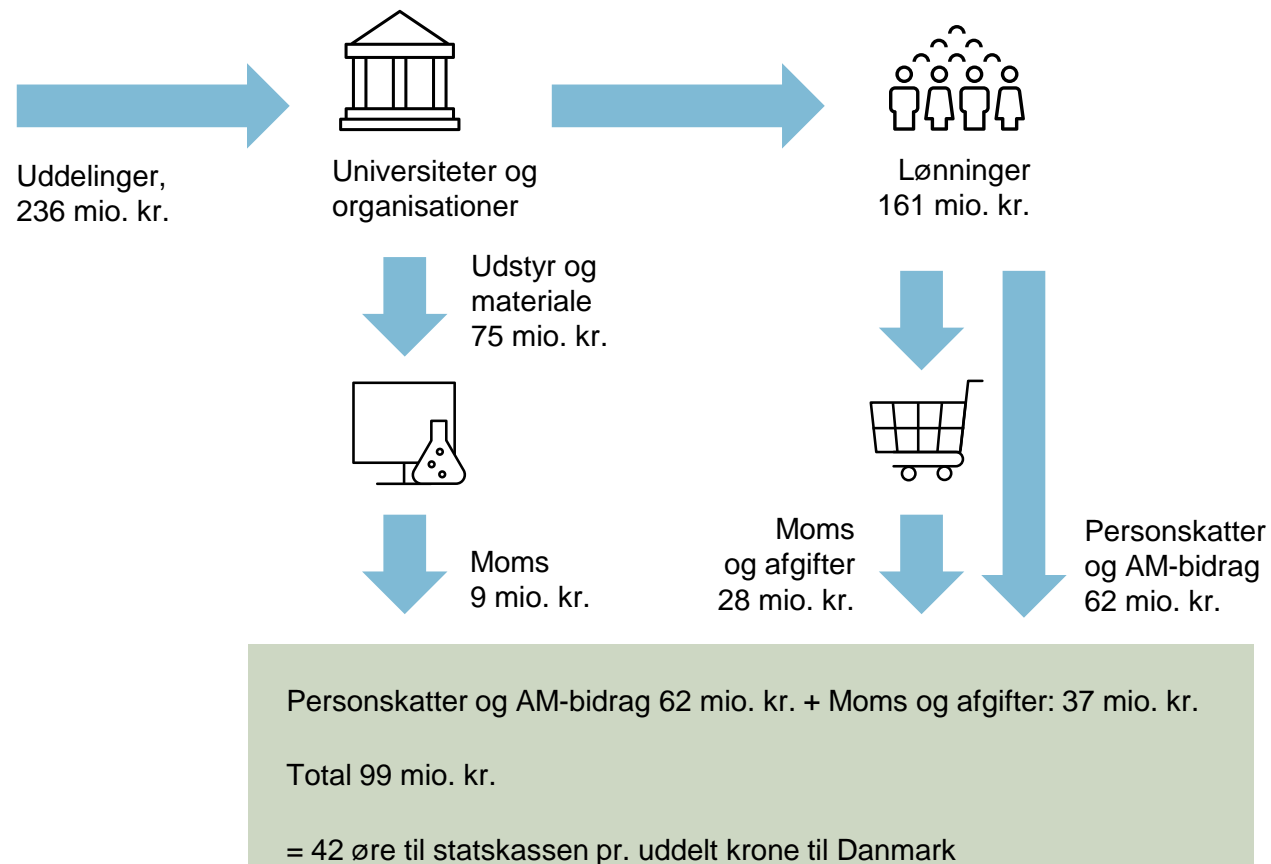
Uddelinger, 236 mio. kr.

Universiteter og organisationer

Lønninger 161 mio. kr.

Udstyr og materiale 75 mio. kr.

Moms 9 mio. kr.

Moms og afgifter 28 mio. kr.

Personskatter og AM-bidrag 62 mio. kr.

Personskatter og AM-bidrag 62 mio. kr. + Moms og afgifter: 37 mio. kr.

Total 99 mio. kr.

= 42 øre til statskassen pr. uddelt krone til Danmark